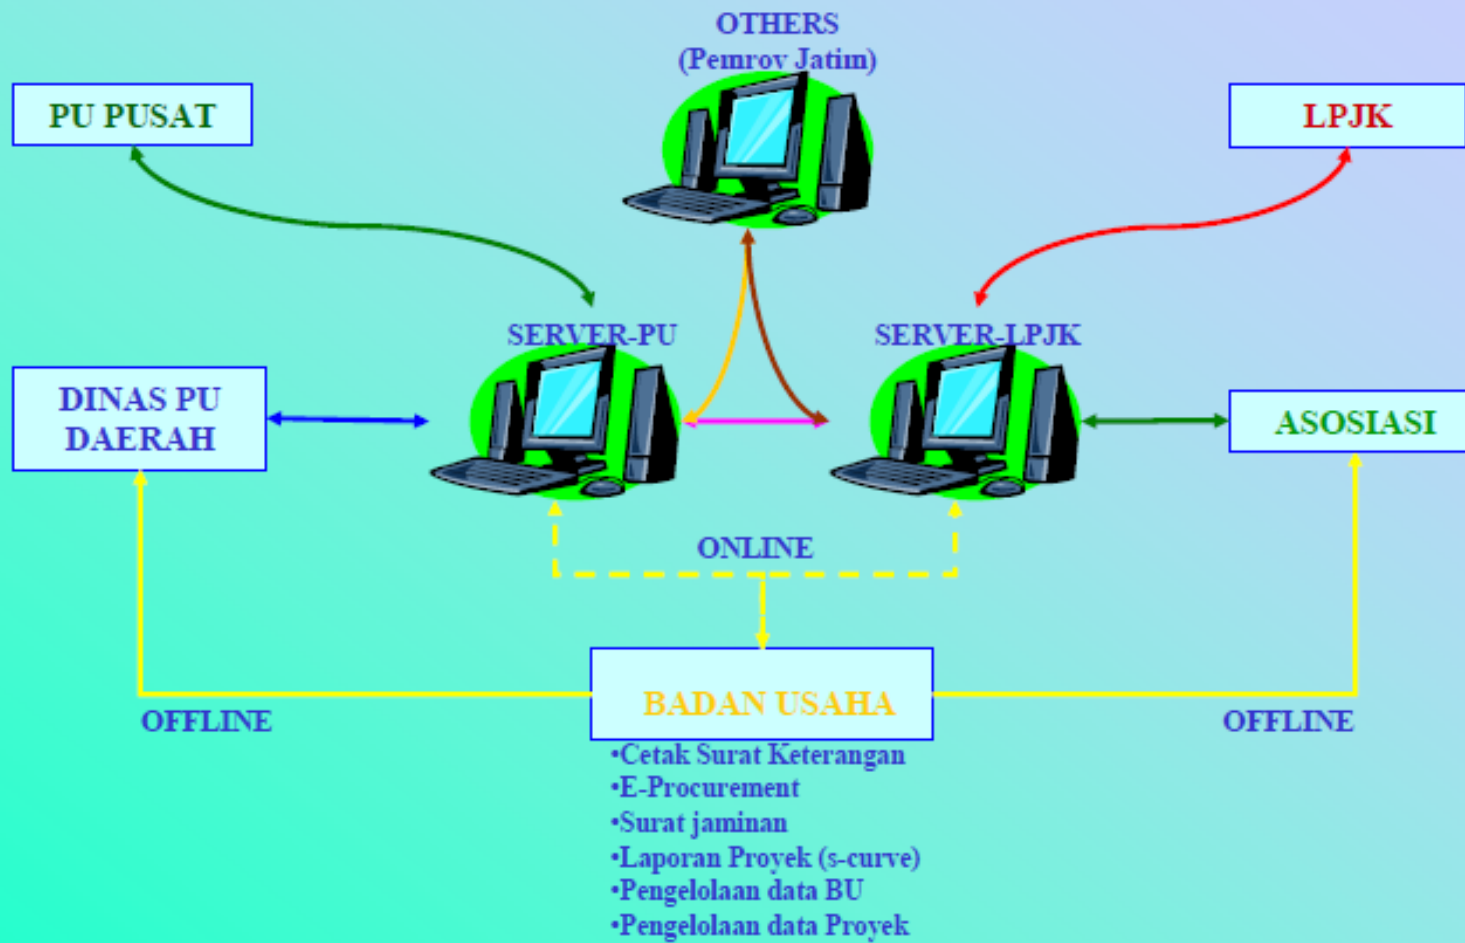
OTHERS
(Pemrov Jatim)

PU PUSAT

LPJK

SERVER-PU

SERVER-LPJK

DINAS PU DAERAH

ASOSIASI

ONLINE

BADAN USAHA

OFFLINE

OFFLINE

•Cetak Surat Keterangan
•E-Procurement
•Surat jaminan
•Laporan Proyek (s-curve)
•Pengelolaan data BU
•Pengelolaan data Proyek